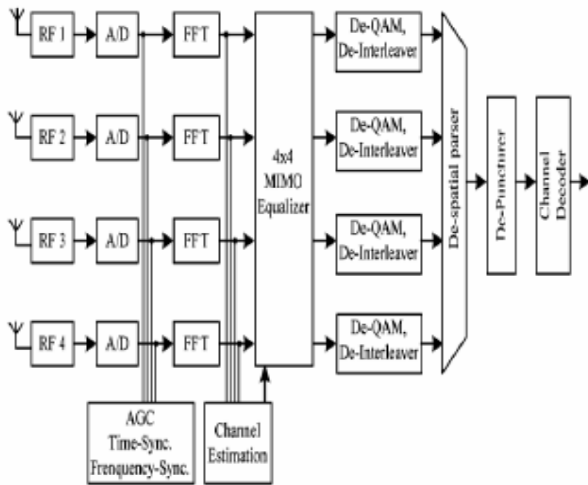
RF 1
A/D
FFT
RF 2
A/D
FFT
RF 3
A/D
FFT
RF 4
A/D
FFT
4x4 MIMO Equalizer
De-QAM, De-Interleaver
De-QAM, De-Interleaver
De-QAM, De-Interleaver
De-QAM, De-Interleaver
De-spatial parser
De-Puncturer
Channel Decoder
AGC Time-Sync. Frenquency-Sync.
Channel Estimation